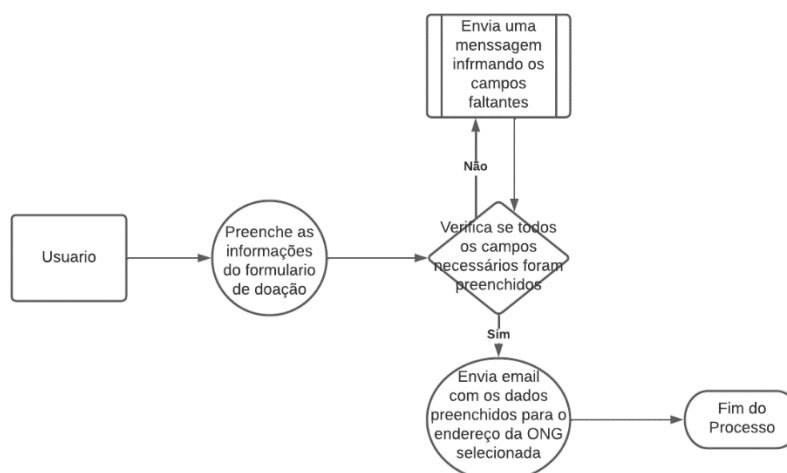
Envia uma menssagem infrmando os campos faltantes

Não

Usuario

Preenche as informações do formulario de doação

Verifica se todos os campos necessários foram preenchidos

Sim

Envia email com os dados preenchidos para o endereço da ONG selecionada

Fim do Processo